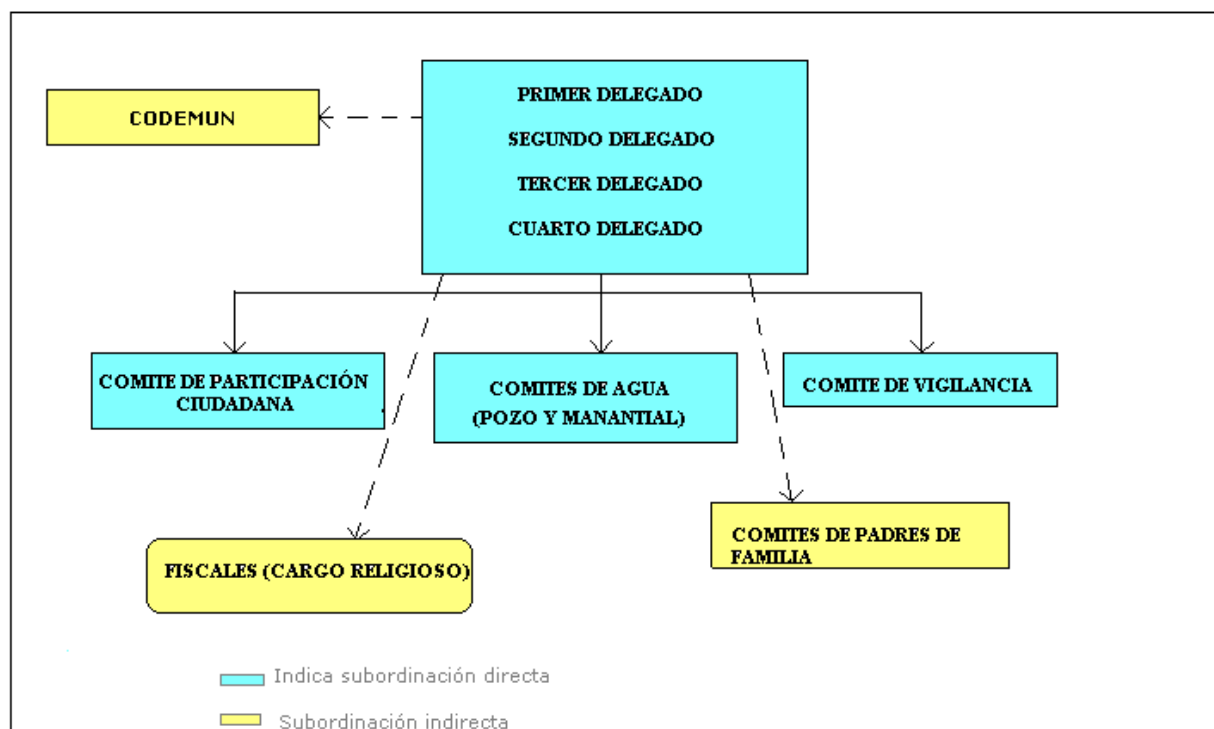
CODEMUN

PRIMER DELEGADO
SEGUNDO DELEGADO
TERCER DELEGADO
CUARTO DELEGADO

COMITE DE PARTICIPACIÓN CIUDADANA

COMITES DE AGUA (POZO Y MANANTIAL)

COMITE DE VIGILANCIA

FISCALES (CARGO RELIGIOSO)

COMITES DE PADRES DE FAMILIA

Indica subordinación directa

Subordinación indirecta